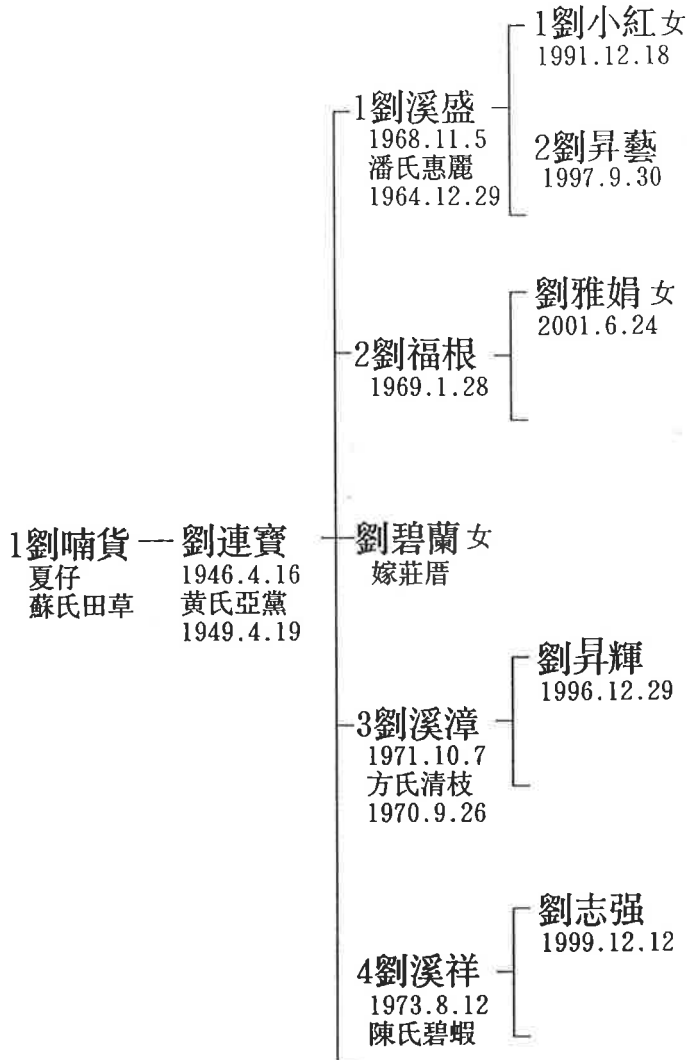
1劉喃貨
夏仔
蘇氏田草

劉連寶
1946.4.16
黄氏亞黨
1949.4.19

1劉溪盛
1968.11.5
潘氏惠麗
1964.12.29

1劉小紅女
1991.12.18

2劉昇藝
1997.9.30

2劉福根
1969.1.28

劉雅娟女
2001.6.24

劉碧蘭女
嫁莊厝

3劉溪漳
1971.10.7
方氏清枝
1970.9.26

劉昇輝
1996.12.29

4劉溪祥
1973.8.12
陳氏碧蝦

劉志强
1999.12.12